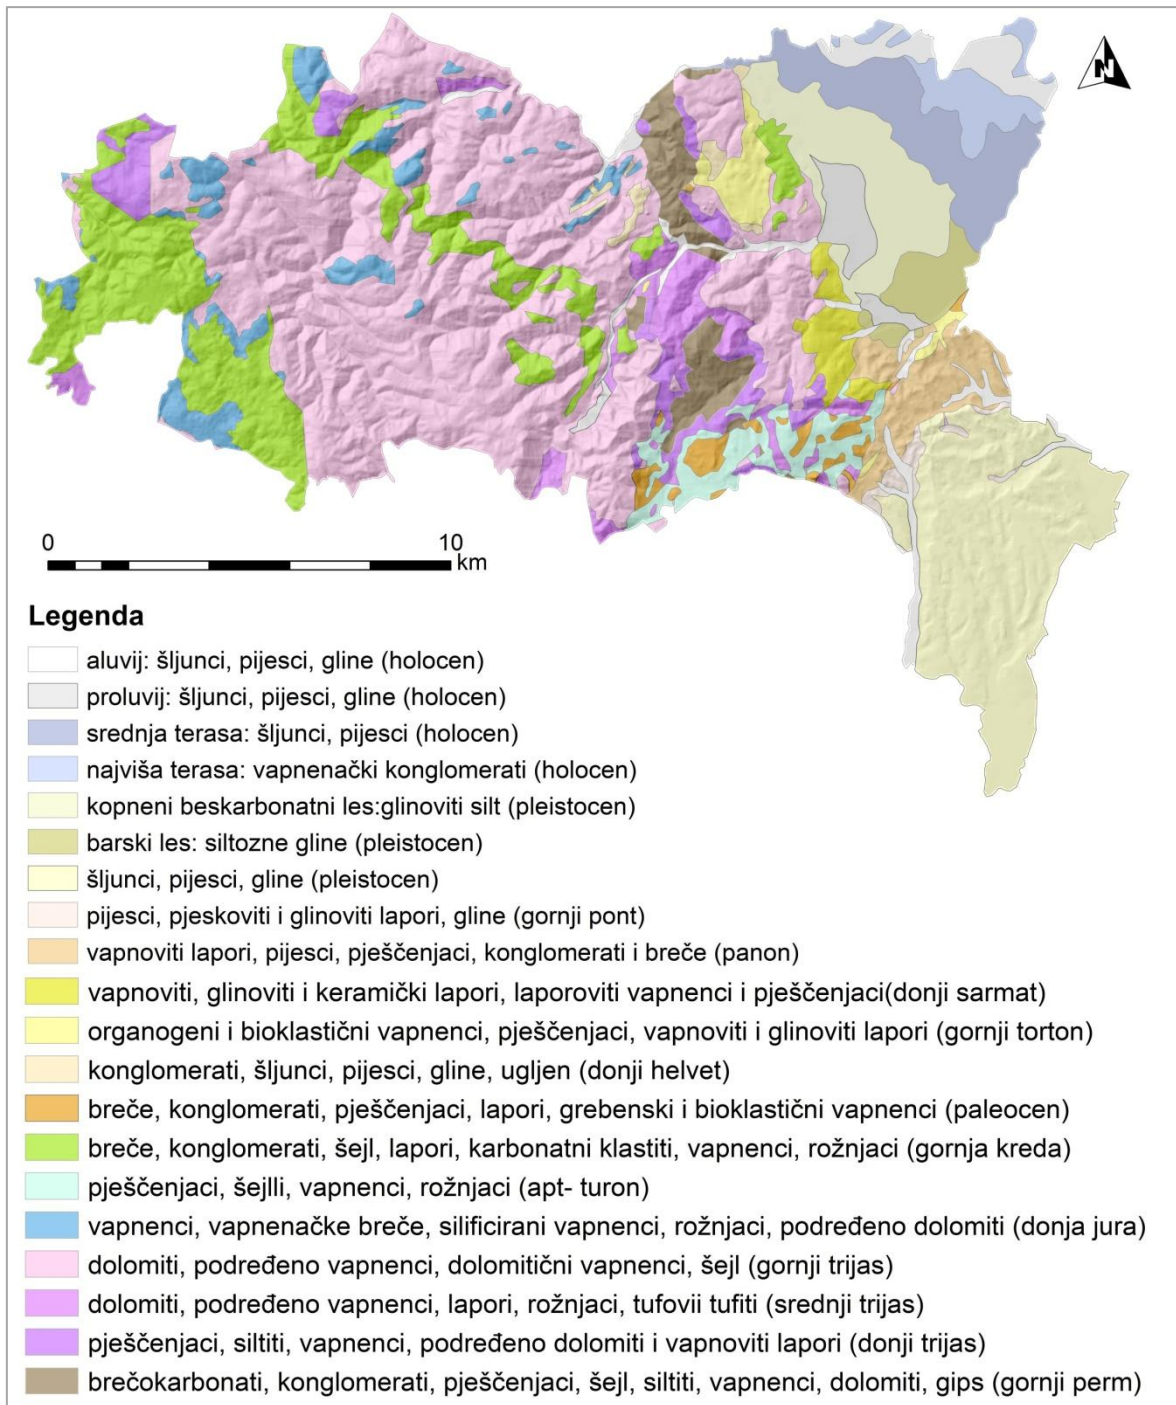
N

0

10
km

Legenda

aluvij: šljunci, pijesci, gline (holocen)

proluvij: šljunci, pijesci, gline (holocen)

srednja terasa: šljunci, pijesci (holocen)

najviša terasa: vapnenački konglomerati (holocen)

kopneni beskarbonatni les:glinoviti silt (pleistocen)

barski les: siltozne gline (pleistocen)

šljunci, pijesci, gline (pleistocen)

pijesci, pjeskoviti i glinoviti lapori, gline (gornji pont)

vapnoviti lapori, pijesci, pješčenjaci, konglomerati i breče (panon)

vapnoviti, glinoviti i keramički lapori, laporoviti vapnenci i pješčenjaci(donji sarmat)

organogeni i bioklastični vapnenci, pješčenjaci, vapnoviti i glinoviti lapori (gornji torton)

konglomerati, šljunci, pijesci, gline, ugljen (donji helvet)

breče, konglomerati, pješčenjaci, lapori, grebenski i bioklastični vapnenci (paleocen)

breče, konglomerati, šejl, lapori, karbonatni klastiti, vapnenci, rožnjaci (gornja kreda)

pješčenjaci, šejlli, vapnenci, rožnjaci (apt- turon)

vapnenci, vapnenačke breče, silificirani vapnenci, rožnjaci, podređeno dolomiti (donja jura)

dolomiti, podređeno vapnenci, dolomitični vapnenci, šejl (gornji trijas)

dolomiti, podređeno vapnenci, lapori, rožnjaci, tufovii tufiti (srednji trijas)

pješčenjaci, siltiti, vapnenci, podređeno dolomiti i vapnoviti lapori (donji trijas)

brečokarbonati, konglomerati, pješčenjaci, šejl, siltiti, vapnenci, dolomiti, gips (gornji perm)